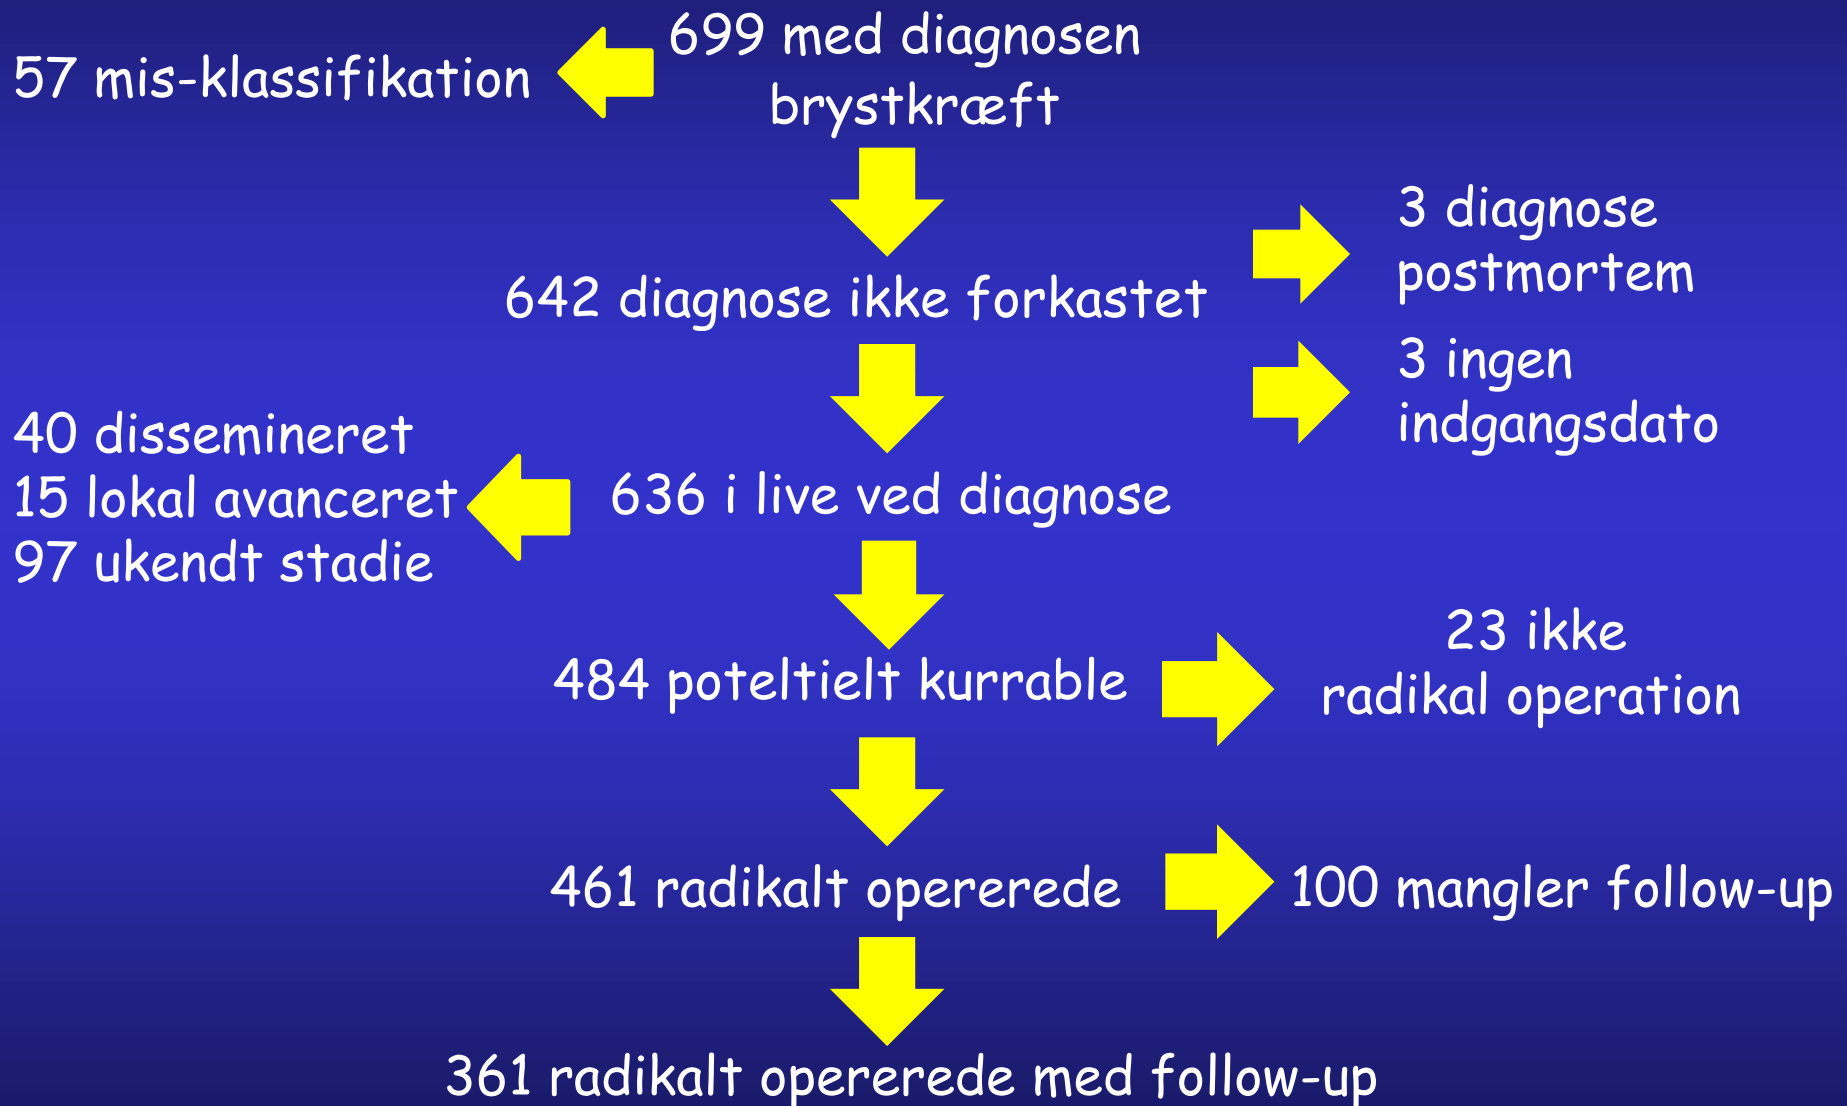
699 med diagnosen brystkræft

57 mis-klassifikation

642 diagnose ikke forkastet

3 diagnose postmortem

3 ingen indgangsdato

636 i live ved diagnose

40 dissemineret
15 lokal avanceret
97 ukendt stadie

484 poteltielt kurrable

23 ikke radikal operation

461 radikalt opererede

100 mangler follow-up

361 radikalt opererede med follow-up